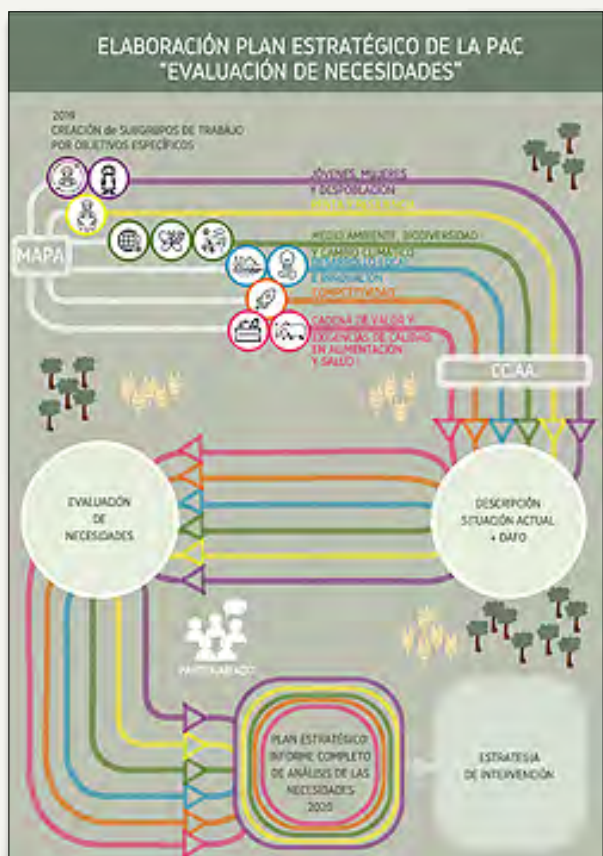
ELABORACIÓN PLAN ESTRATÉGICO DE LA PAC
"EVALUACIÓN DE NECESIDADES"

2019
CREACIÓN de SUBGRUPOS DE TRABAJO POR OBJETIVOS ESPECÍFICOS

MAPA

JÓVENES, MUJERES Y DESPOBLACIÓN
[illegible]

MEDIO AMBIENTE, BIODIVERSIDAD Y CAMBIO CLIMÁTICO
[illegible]
E INNOVACIÓN
COMPETITIVIDAD

CADENA DE VALOR Y EXIGENCIAS DE CALIDAD EN ALIMENTACIÓN Y SALUD

CCAA

EVALUACIÓN DE NECESIDADES

DESCRIPCIÓN SITUACIÓN ACTUAL + DAFO

PARTENARIADO

PLAN ESTRATÉGICO INFORME COMPLETO DE ANÁLISIS DE LAS NECESIDADES 2020

ESTRATEGIA DE INTERVENCIÓN